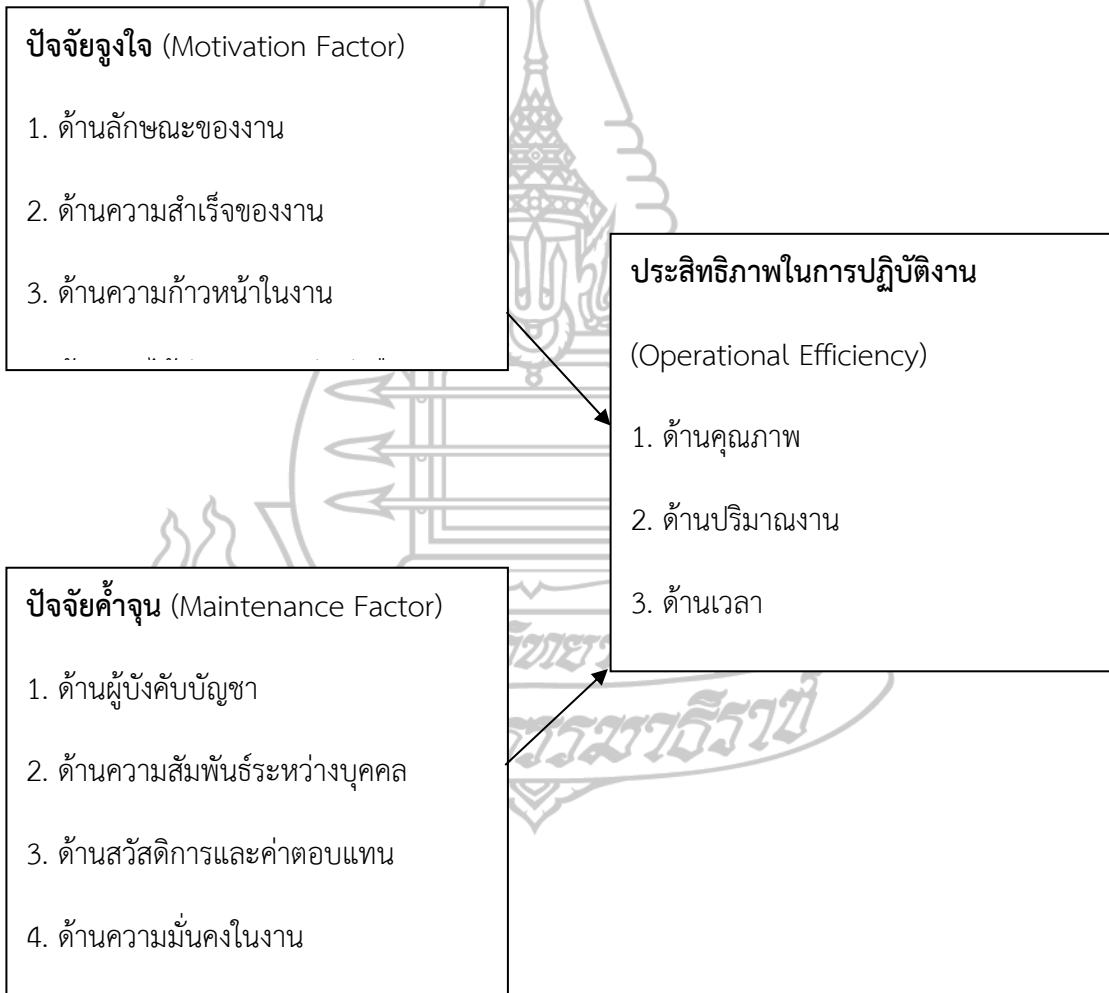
**ปัจจัยจูงใจ** (Motivation Factor)

1. ด้านลักษณะของงาน

2. ด้านความสำเร็จของงาน

3. ด้านความก้าวหน้าในงาน

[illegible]

**ประสิทธิภาพในการปฏิบัติงาน**

(Operational Efficiency)

1. ด้านคุณภาพ

2. ด้านปริมาณงาน

3. ด้านเวลา

**ปัจจัยค้ำจุน** (Maintenance Factor)

1. ด้านผู้บังคับบัญชา

2. ด้านความสัมพันธ์ระหว่างบุคคล

3. ด้านสวัสดิการและค่าตอบแทน

4. ด้านความมั่นคงในงาน